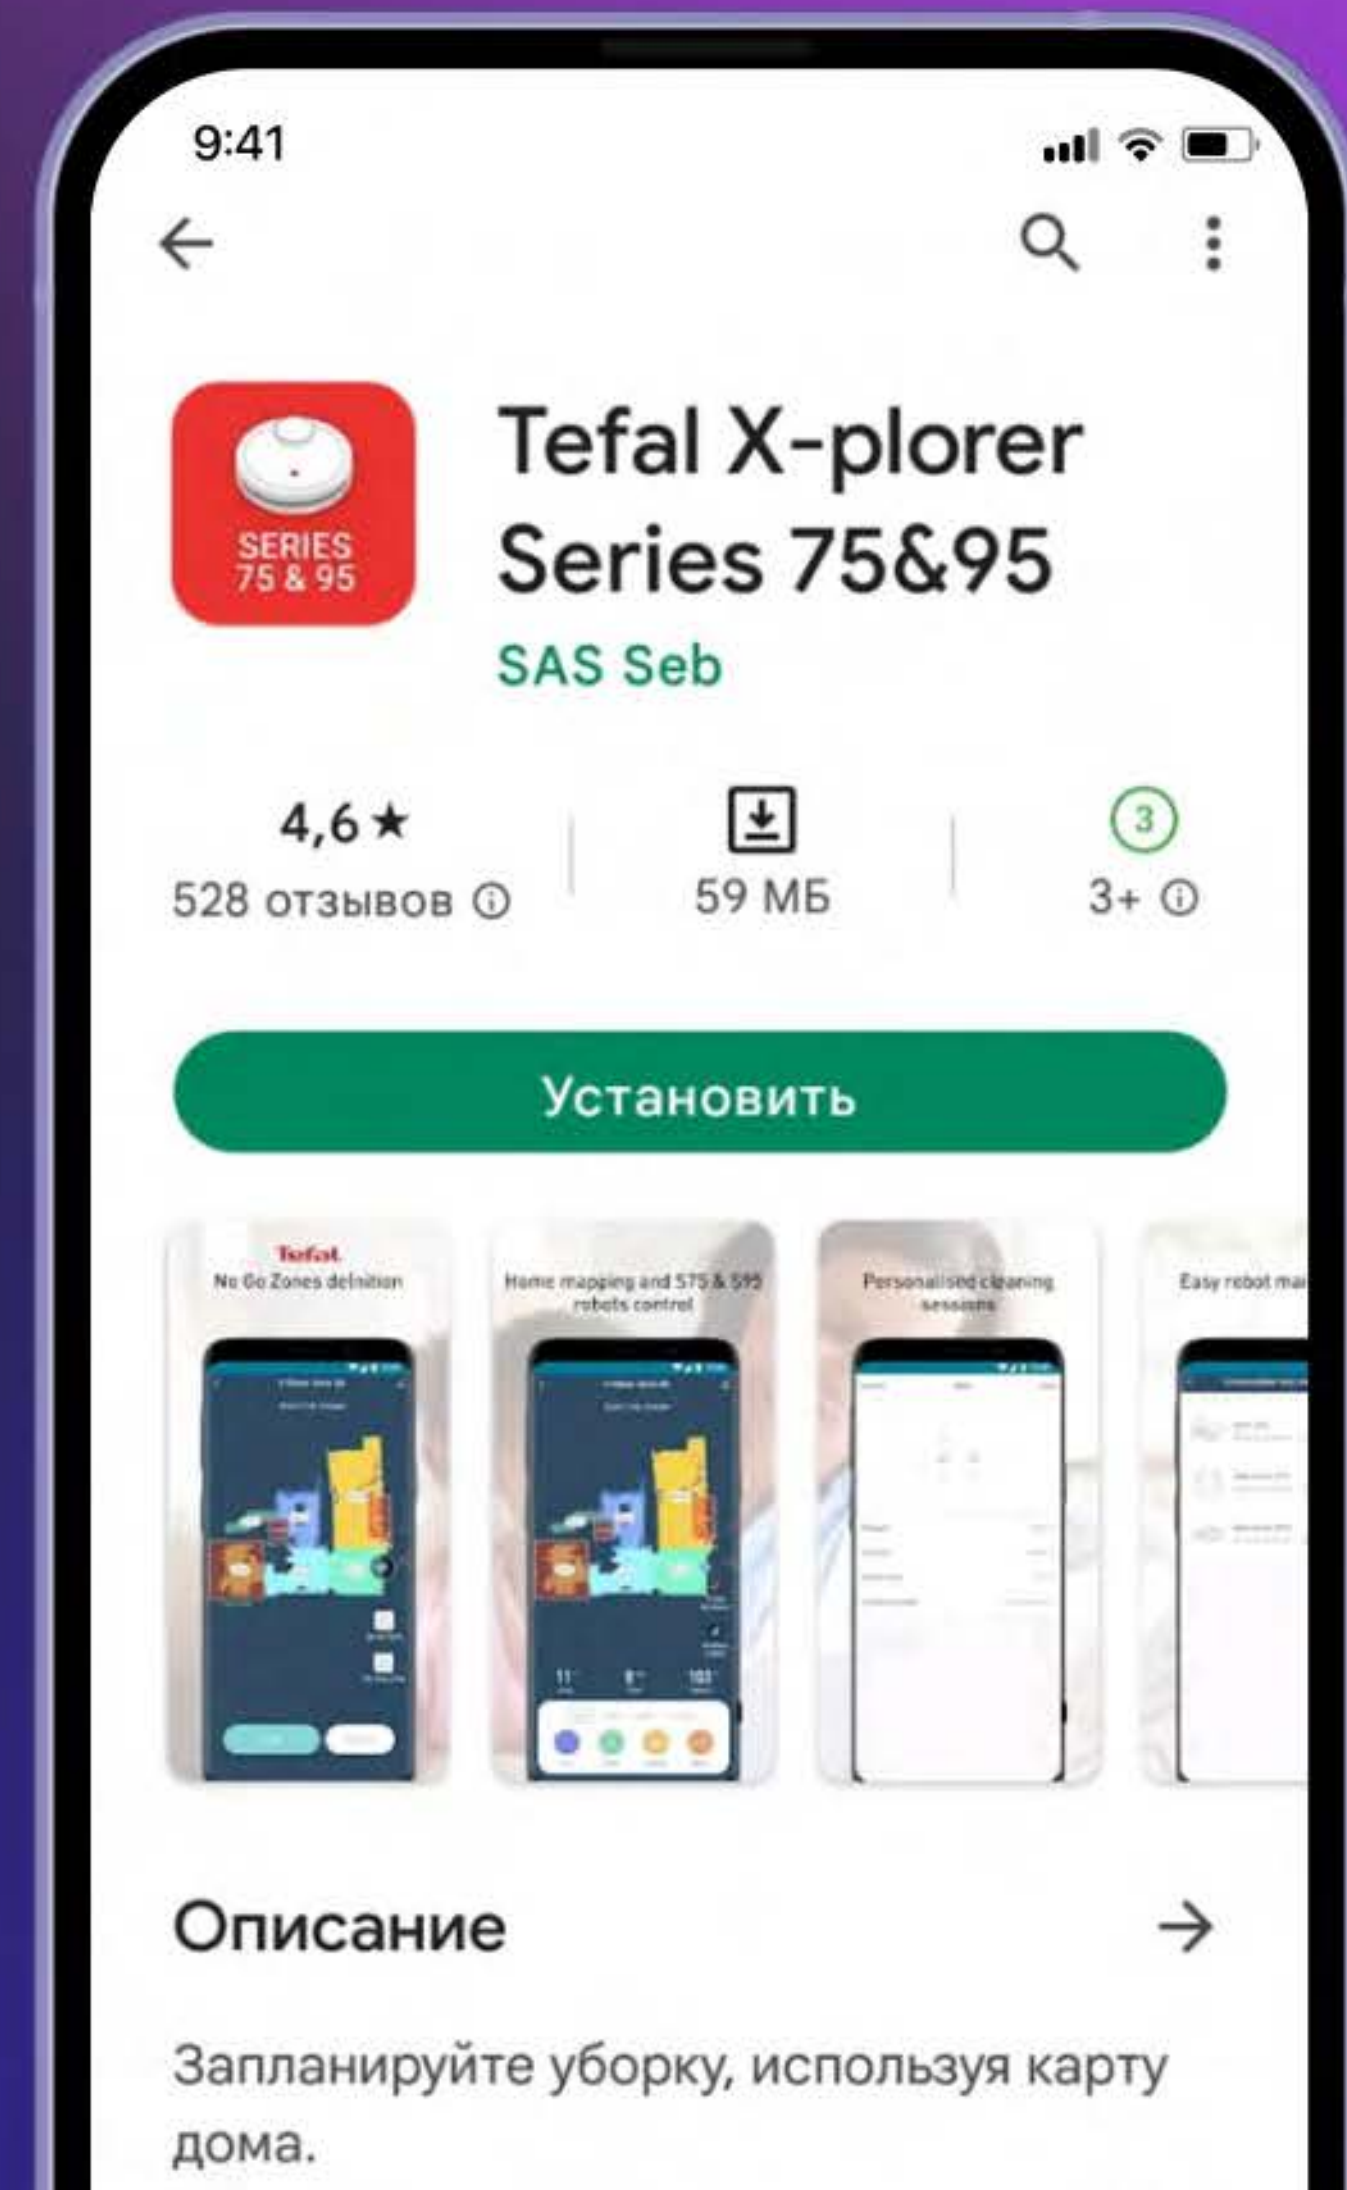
9:41

SERIES 75 & 95

Tefal X-plorer Series 75&95

SAS Seb

4,6 ★
528 отзывов ⓘ

59 МБ

3
3+ ⓘ

Установить

Tefal
No Go Zones definition

Home mapping and S75 & S95 robots control

Personalised cleaning sessions

Easy robot ma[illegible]

Описание →

Запланируйте уборку, используя карту дома.